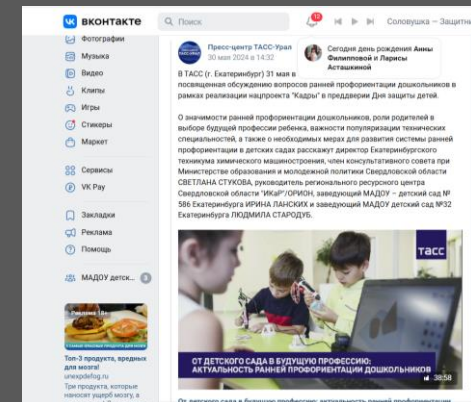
вконтакте

Поиск

18

Соловушка – Защит

Фотографии
Музыка
Видео
Клипы
Игры
Стикеры
Маркет
Сервисы
VK Pay
Закладки
Реклама
Помощь
МАДОУ детск... 3

Реклама 18+

Топ-3 продукта, вредных для мозга!
unwkpdefog.ru
Три продукта, которые наносят ущерб мозгу, в

Пресс-центр ТАСС-Урал
30 мая 2024 в 14:32

Сегодня день рождения Анны Филипповой и Ларисы Асташкиной

В ТАСС (г. Екатеринбург) 31 мая в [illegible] посвященная обсуждению вопросов ранней профориентации дошкольников в рамках реализации нацпроекта "Кадры" в преддверии Дня защиты детей.

О значимости ранней профориентации дошкольников, роли родителей в выборе будущей профессии ребенка, важности популяризации технических специальностей, а также о нужных мерах для развития системы ранней профориентации в детских садах расскажут директор Екатеринбургского техникума химического машиностроения, член консультативного совета при Министерстве образования и молодежной политики Свердловской области СВЕТЛАНА СТУКОВА, руководитель регионального ресурсного центра Свердловской области "ИКаР"/ОРИОН, заведующий МАДОУ – детский сад № 586 Екатеринбурга ИРИНА ЛАНСКИХ и заведующий МАДОУ детский сад №32 Екатеринбурга ЛЮДМИЛА СТАРОДУБ.

ТАСС

ОТ ДЕТСКОГО САДА В БУДУЩУЮ ПРОФЕССИЮ: АКТУАЛЬНОСТЬ РАННЕЙ ПРОФОРИЕНТАЦИИ ДОШКОЛЬНИКОВ

38:58

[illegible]